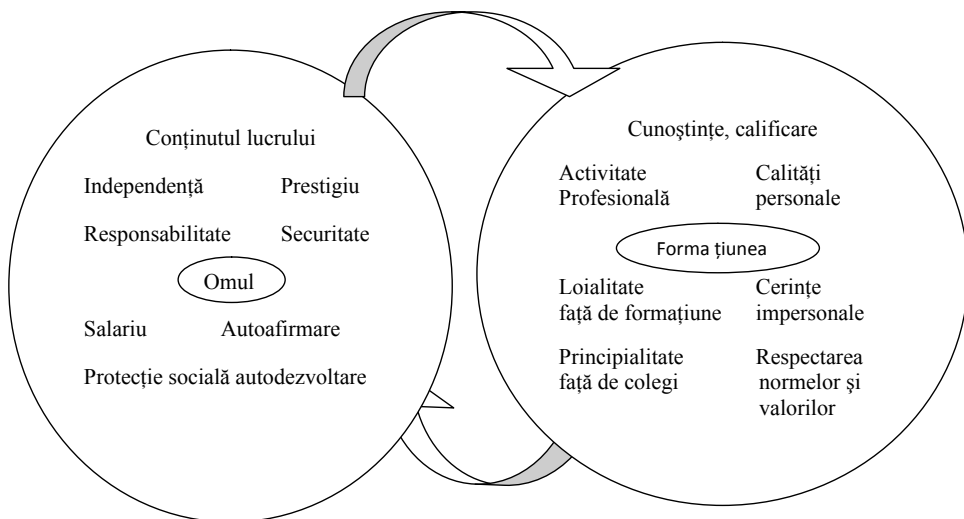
Conținutul lucrului

Independență

Prestigiu

Responsabilitate

Securitate

Omul

Salariu

Autoafirmare

Protecție socială autodezvoltare

Cunoștințe, calificare

Activitate Profesională

Calități personale

Forma țiunea

Loialitate față de formațiune

Cerințe impersonale

Principialitate față de colegi

Respectarea normelor și valorilor